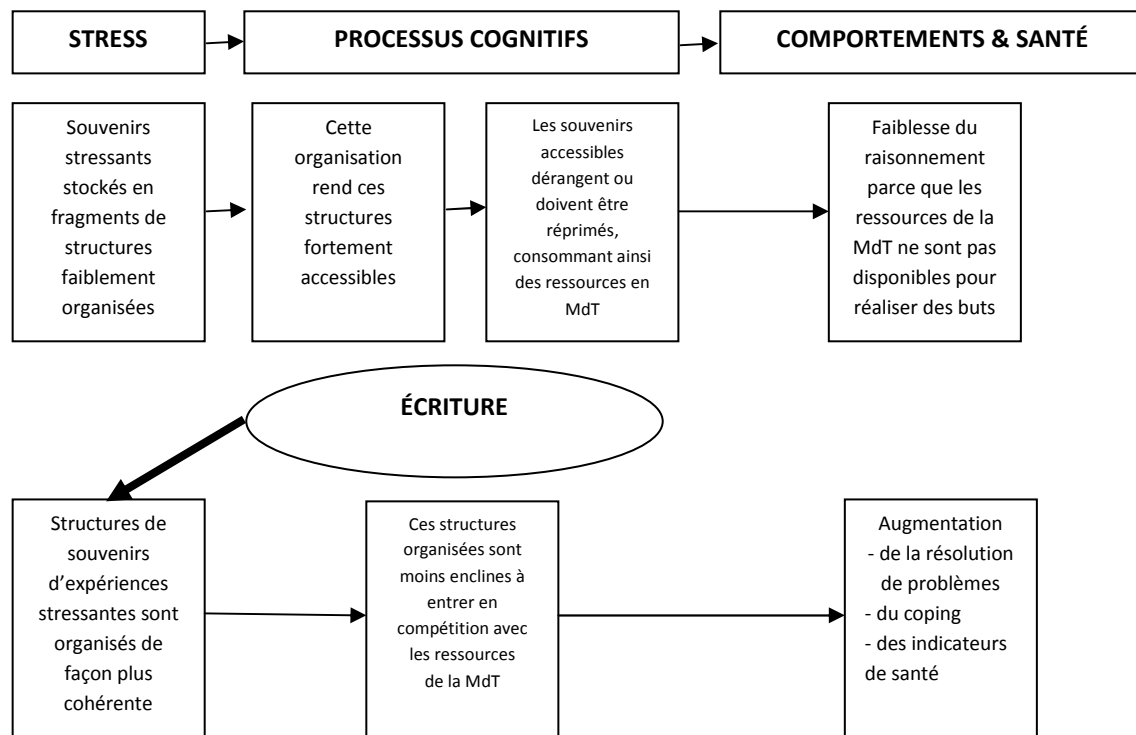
STRESS

PROCESSUS COGNITIFS

COMPORTEMENTS & SANTÉ

Souvenirs stressants stockés en fragments de structures faiblement organisées

Cette organisation rend ces structures fortement accessibles

Les souvenirs accessibles dérangent ou doivent être réprimés, consommant ainsi des ressources en MdT

Faiblesse du raisonnement parce que les ressources de la MdT ne sont pas disponibles pour réaliser des buts

ÉCRITURE

Structures de souvenirs d'expériences stressantes sont organisés de façon plus cohérente

Ces structures organisées sont moins enclines à entrer en compétition avec les ressources de la MdT

Augmentation
- de la résolution de problèmes
- du coping
- des indicateurs de santé